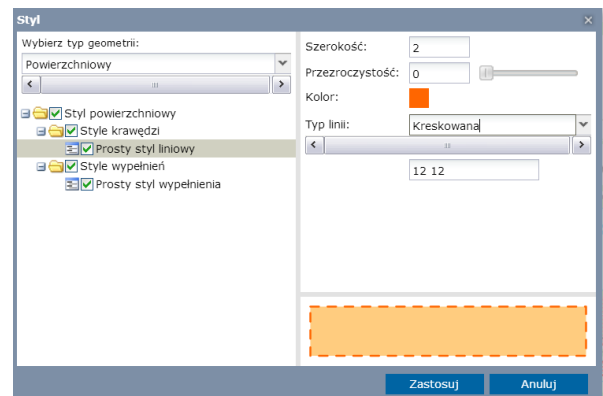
Styl

Wybierz typ geometrii:

Powierzchniowy

Styl powierzchniowy
Style krawędzi
Prosty styl liniowy
Style wypełnień
Prosty styl wypełnienia

Szerokość: 2

Przezroczystość: 0

Kolor:

Typ linii: Kreskowana

12 12

Zastosuj

Anuluj